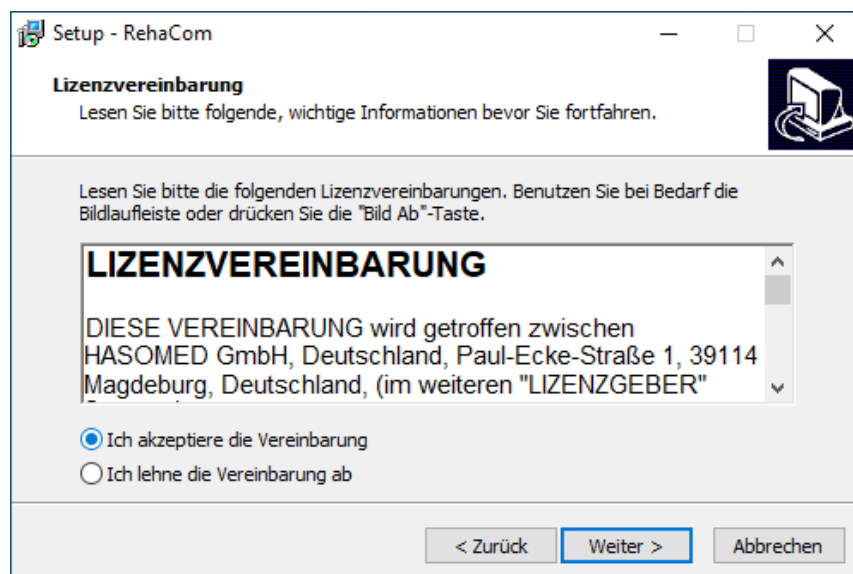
Setup - RehaCom

Lizenzvereinbarung
Lesen Sie bitte folgende, wichtige Informationen bevor Sie fortfahren.

Lesen Sie bitte die folgenden Lizenzvereinbarungen. Benutzen Sie bei Bedarf die Bildlaufleiste oder drücken Sie die "Bild Ab"-Taste.

LIZENZVEREINBARUNG

DIESE VEREINBARUNG wird getroffen zwischen HASOMED GmbH, Deutschland, Paul-Ecke-Straße 1, 39114 Magdeburg, Deutschland, (im weiteren "LIZENZGEBER" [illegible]

Ich akzeptiere die Vereinbarung
Ich lehne die Vereinbarung ab

< Zurück
Weiter >
Abbrechen